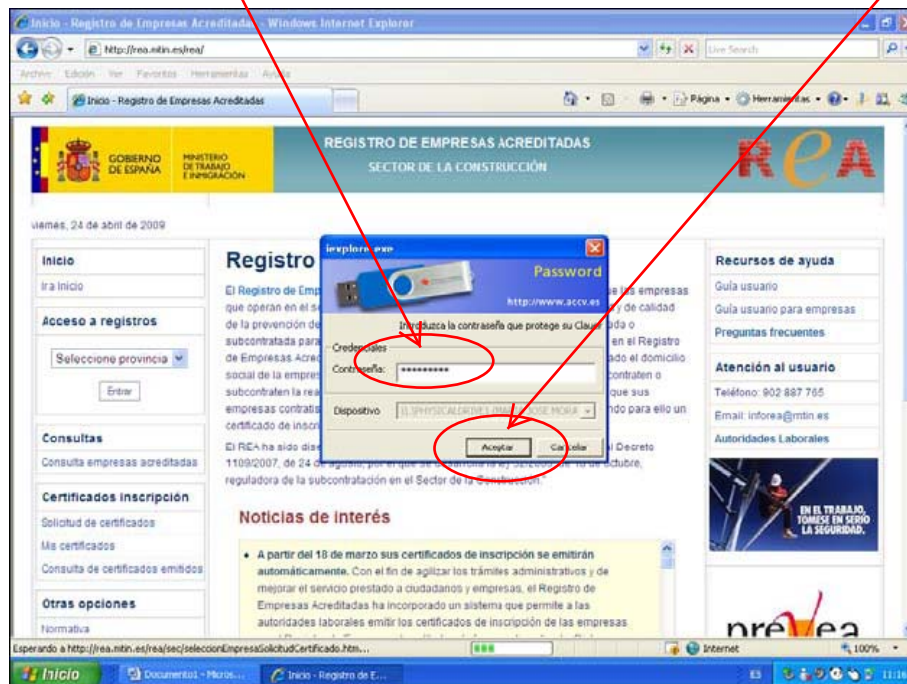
Inicio - Registro de Empresas Acreditadas - Windows Internet Explorer

http://rea.mtin.es/rea/

Live Search

Archivo Edición Ver Favoritos Herramientas Ayuda

Inicio - Registro de Empresas Acreditadas

Página Herramientas

GOBIERNO DE ESPAÑA

MINISTERIO DE TRABAJO E INMIGRACIÓN

REGISTRO DE EMPRESAS ACREDITADAS

SECTOR DE LA CONSTRUCCIÓN

REA

viernes, 24 de abril de 2009

Inicio

Ir a Inicio

Acceso a registros

Seleccione provincia

Entrar

Consultas

Consulta empresas acreditadas

Certificados inscripción

Solicitud de certificados

Mis certificados

Consulta de certificados emitidos

Otras opciones

Normativa

Registro

El Registro de Emp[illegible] se las empresas que operan en el se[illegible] y de calidad de la prevención de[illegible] oda o subcontratada para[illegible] en el Registro de Empresas Acred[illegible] ado el domicilio social de la empres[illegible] ontraten o subcontraten la rea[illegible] que sus empresas contratis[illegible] ndo para ello un certificado de inscri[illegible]

El REA ha sido dise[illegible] Decreto 1109/2007, de 24 de agosto, por el que se desarrolla la Ley 32/2006, de 18 de octubre, reguladora de la subcontratación en el Sector de la Construcción.

iexplore.exe

Password

http://www.accv.es

Introduzca la contraseña que protege su Clave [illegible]

Credenciales

Contraseña: **********

Dispositivo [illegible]

Aceptar

Cancelar

Noticias de interés

• A partir del 18 de marzo sus certificados de inscripción se emitirán automáticamente. Con el fin de agilizar los trámites administrativos y de mejorar el servicio prestado a ciudadanos y empresas, el Registro de Empresas Acreditadas ha incorporado un sistema que permite a las autoridades laborales emitir los certificados de inscripción de las empresas

Recursos de ayuda

Guía usuario

Guía usuario para empresas

Preguntas frecuentes

Atención al usuario

Teléfono: 902 887 765

Email: inforea@mtin.es

Autoridades Laborales

EN EL TRABAJO, TÓMESE EN SERIO LA SEGURIDAD.

prevea

Esperando a http://rea.mtin.es/rea/sec/seleccionEmpresaSolicitudCertificado.htm...

Internet

100%

Inicio

Documento1 - Micros...

Inicio - Registro de E...

ES

11:16